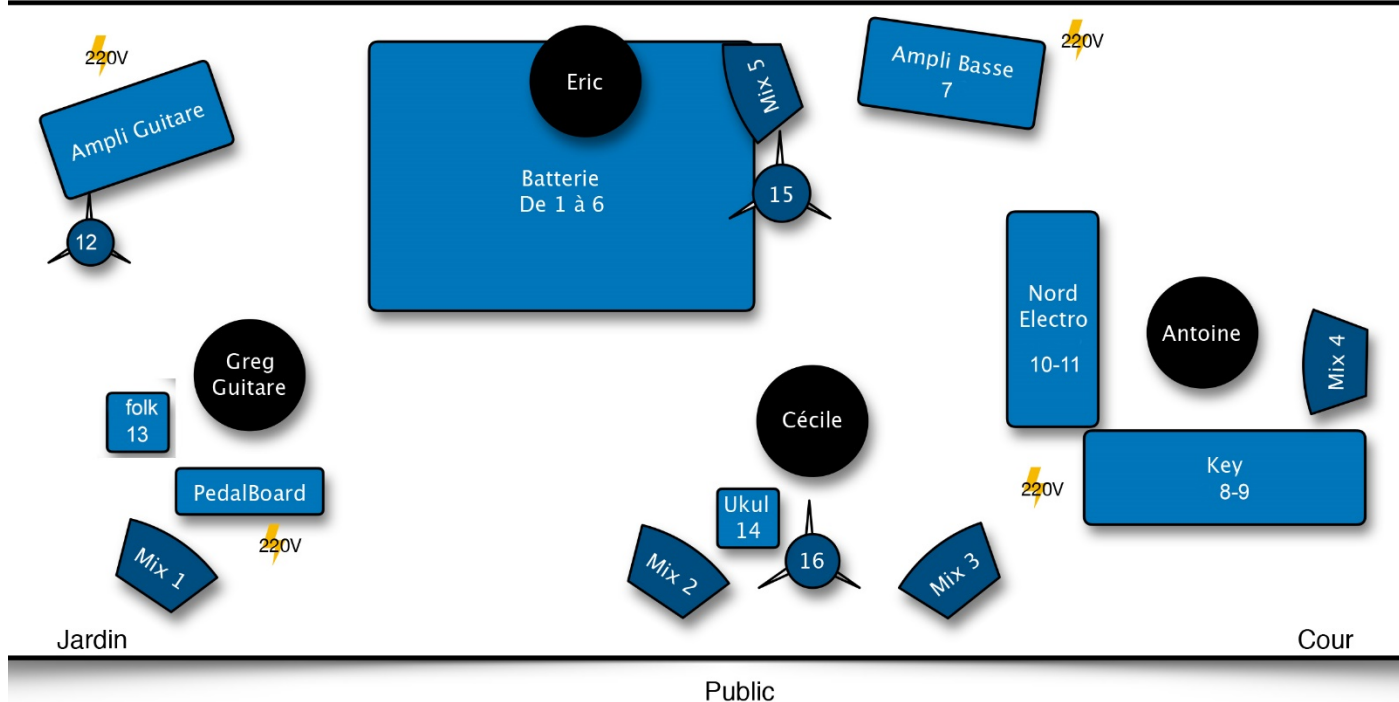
220V

Ampli Guitare

12

Eric

Mix 5

Batterie
De 1 à 6

15

Ampli Basse
7

220V

Nord Electro

10-11

Antoine

Mix 4

Greg Guitare

folk
13

PedalBoard

220V

Mix 1

Cécile

Ukul
14

16

Mix 2

Mix 3

220V

Key
8-9

Jardin

Cour

Public